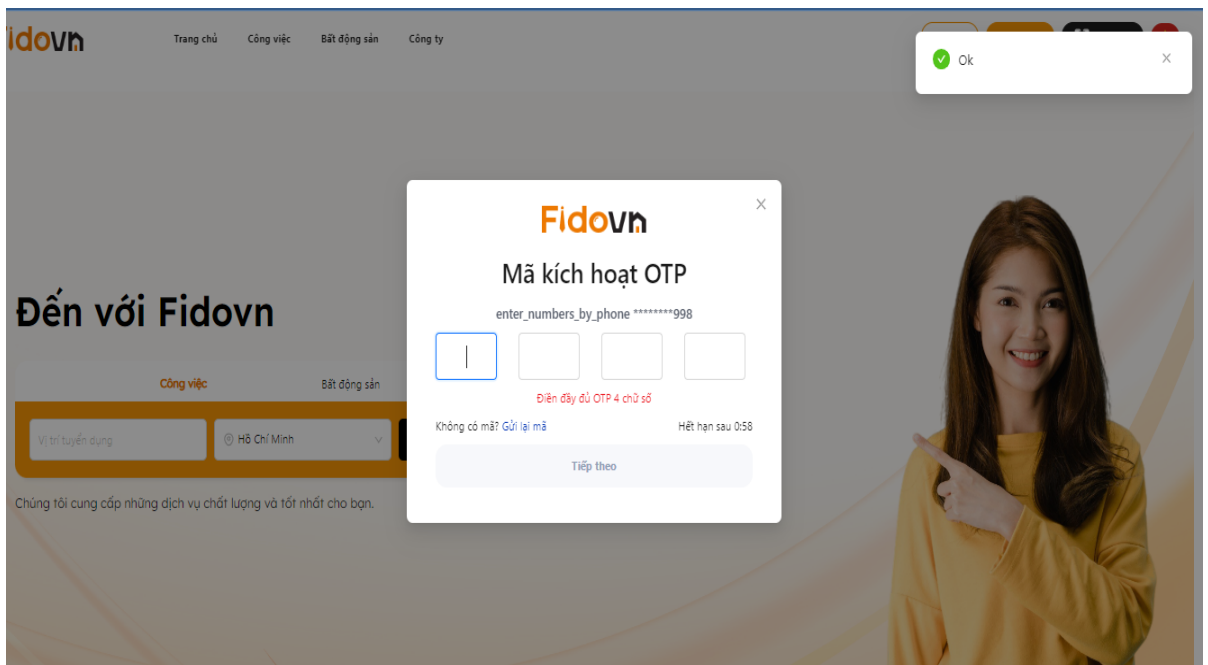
idovn

Trang chủ Công việc Bất động sản Công ty

Ok

Fidovn

Mã kích hoạt OTP

enter_numbers_by_phone ********998

Điền đầy đủ OTP 4 chữ số

Không có mã? Gửi lại mã

Hết hạn sau 0:58

Tiếp theo

Đến với Fidovn

Công việc

Bất động sản

Vị trí tuyển dụng

Hồ Chí Minh

Chúng tôi cung cấp những dịch vụ chất lượng và tốt nhất cho bạn.